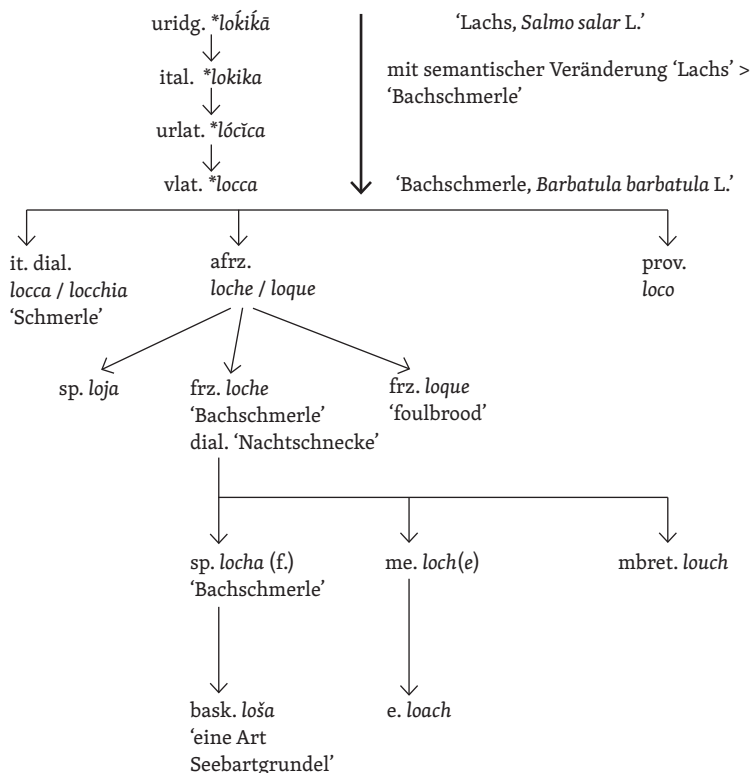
uridg. *$lo\acute{k}i\acute{k}\bar{a}$

ital. *lokika

urlat. *$l\acute{o}c\breve{i}ca$

vlat. *locca

'Lachs, Salmo salar L.'

mit semantischer Veränderung 'Lachs' > 'Bachschmerle'

'Bachschmerle, Barbatula barbatula L.'

it. dial. locca / locchia 'Schmerle'

afrz. loche / loque

prov. loco

sp. loja

frz. loche 'Bachschmerle' dial. 'Nachtschnecke'

frz. loque 'foulbrood'

sp. locha (f.) 'Bachschmerle'

me. loch(e)

mbret. louch

bask. loša 'eine Art Seebartgrundel'

e. loach